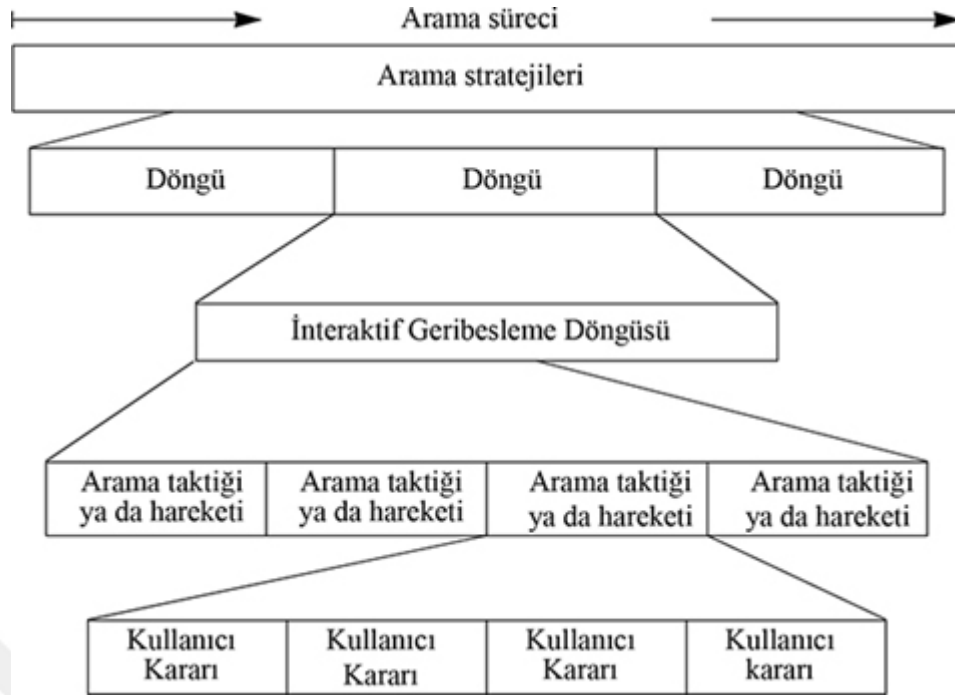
Arama süreci

Arama stratejileri

| Döngü | Döngü | Döngü |
|---|---|---|

İnteraktif Geribesleme Döngüsü

| Arama taktiği ya da hareketi | Arama taktiği ya da hareketi | Arama taktiği ya da hareketi | Arama taktiği ya da hareketi |
|---|---|---|---|

| Kullanıcı Kararı | Kullanıcı Kararı | Kullanıcı Kararı | Kullanıcı kararı |
|---|---|---|---|